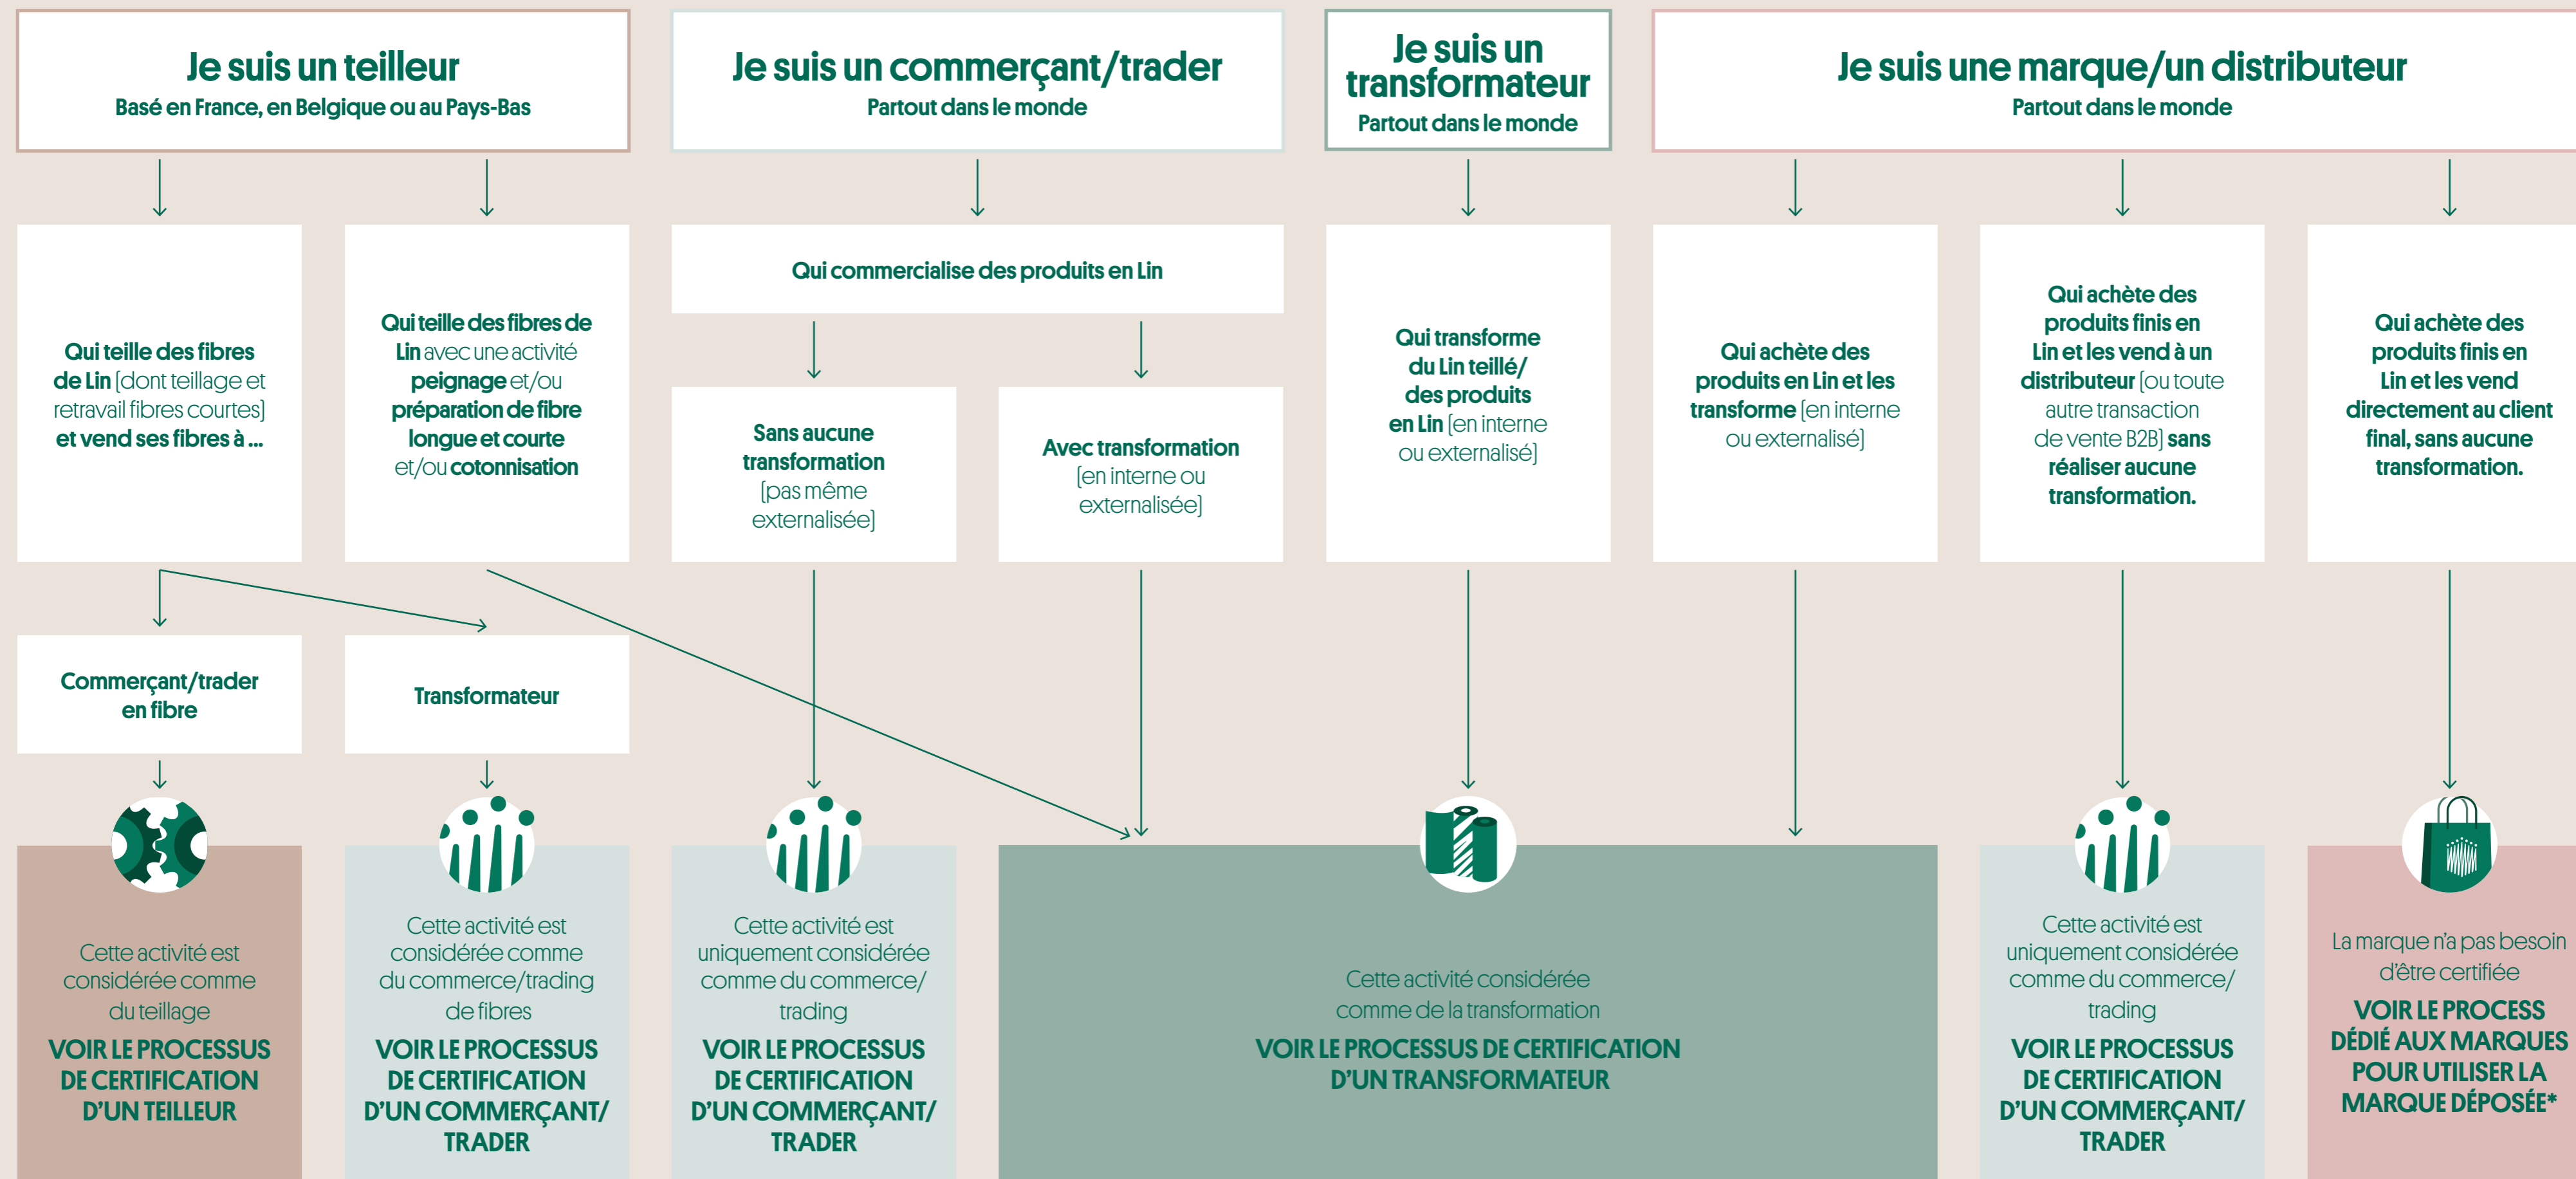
Je suis un teilleur
Basé en France, en Belgique ou au Pays-Bas

Je suis un commerçant/trader
Partout dans le monde

Je suis un transformateur
Partout dans le monde

Je suis une marque/un distributeur
Partout dans le monde

Qui teille des fibres de Lin [dont teillage et retravail fibres courtes] et vend ses fibres à ...

Qui teille des fibres de Lin avec une activité peignage et/ou préparation de fibre longue et courte et/ou cotonnisation

Qui commercialise des produits en Lin

Sans aucune transformation [pas même externalisée]

Avec transformation [en interne ou externalisée]

Qui transforme du Lin teillé/ des produits en Lin [en interne ou externalisé]

Qui achète des produits en Lin et les transforme [en interne ou externalisé]

Qui achète des produits finis en Lin et les vend à un distributeur [ou toute autre transaction de vente B2B] sans réaliser aucune transformation.

Qui achète des produits finis en Lin et les vend directement au client final, sans aucune transformation.

Commerçant/trader en fibre

Transformateur

Cette activité est considérée comme du teillage
VOIR LE PROCESSUS DE CERTIFICATION D'UN TEILLEUR

Cette activité est considérée comme du commerce/trading de fibres
VOIR LE PROCESSUS DE CERTIFICATION D'UN COMMERÇANT/ TRADER

Cette activité est uniquement considérée comme du commerce/ trading
VOIR LE PROCESSUS DE CERTIFICATION D'UN COMMERÇANT/ TRADER

Cette activité considérée comme de la transformation
VOIR LE PROCESSUS DE CERTIFICATION D'UN TRANSFORMATEUR

Cette activité est uniquement considérée comme du commerce/ trading
VOIR LE PROCESSUS DE CERTIFICATION D'UN COMMERÇANT/ TRADER

La marque n'a pas besoin d'être certifiée
VOIR LE PROCESS DÉDIÉ AUX MARQUES POUR UTILISER LA MARQUE DÉPOSÉE*